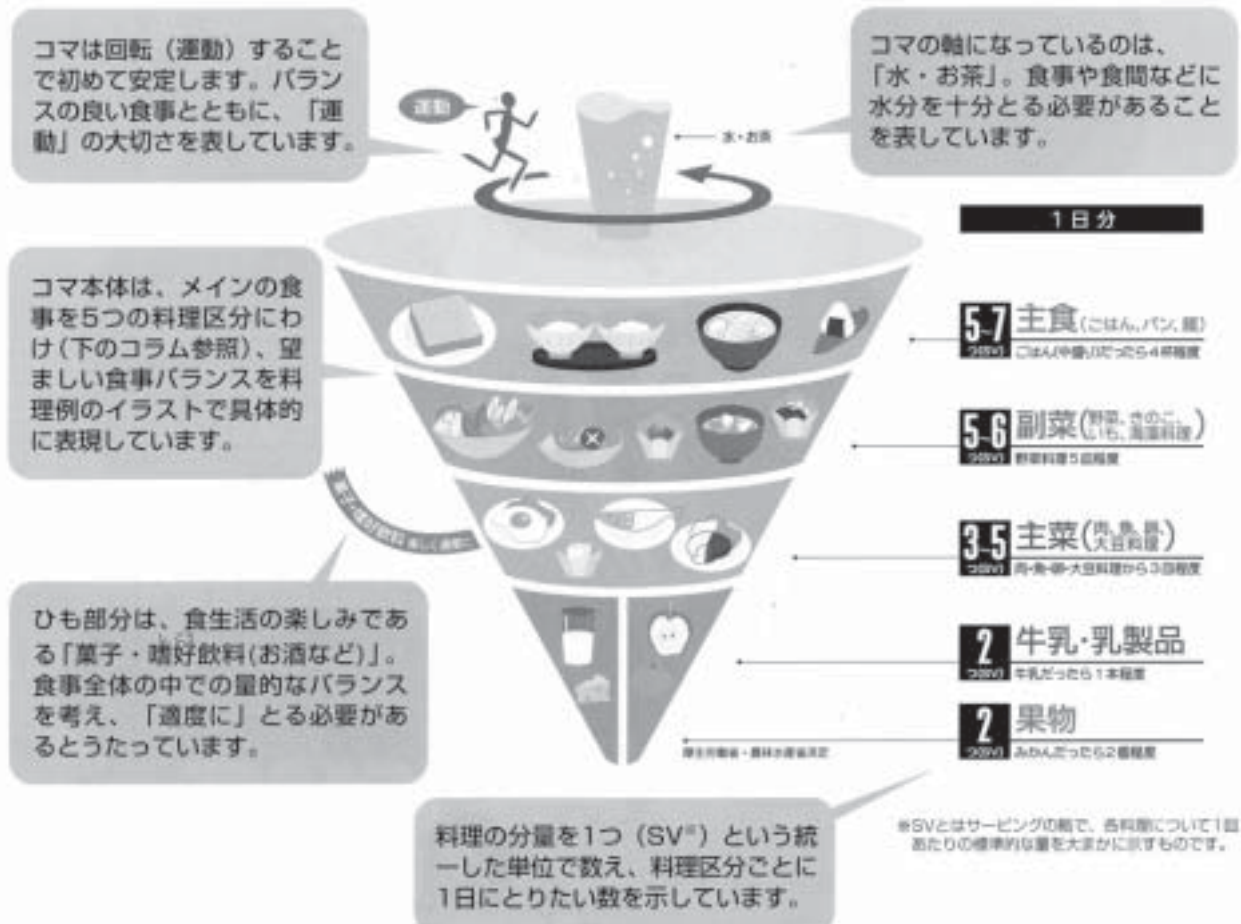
コマは回転（運動）することで初めて安定します。バランスの良い食事とともに、「運動」の大切さを表しています。

運動

水・お茶

コマの軸になっているのは、「水・お茶」。食事や食間などに水分を十分とる必要があることを表しています。

1日分

コマ本体は、メインの食事を5つの料理区分にわけ（下のコラム参照）、望ましい食事バランスを料理例のイラストで具体的に表現しています。

5-7 つ(SV) 主食（ごはん、パン、麺）
ごはん(中盛り)だったら4杯程度

5-6 つ(SV) 副菜（野菜、きのこ、いも、海藻料理）
野菜料理5皿程度

3-5 つ(SV) 主菜（肉、魚、卵、大豆料理）
肉・魚・卵・大豆料理から3皿程度

菓子・嗜好飲料 楽しく適度に

ひも部分は、食生活の楽しみである「菓子・嗜好飲料(お酒など)」。食事全体の中での量的なバランスを考え、「適度に」とる必要があるとうたっています。

2 つ(SV) 牛乳・乳製品
牛乳だったら1本程度

2 つ(SV) 果物
みかんだったら2個程度

厚生労働省・農林水産省決定

料理の分量を1つ（SV※）という統一した単位で数え、料理区分ごとに1日にとりたい数を示しています。

※SVとはサービングの略で、各料理について1回あたりの標準的な量を大まかに示すものです。